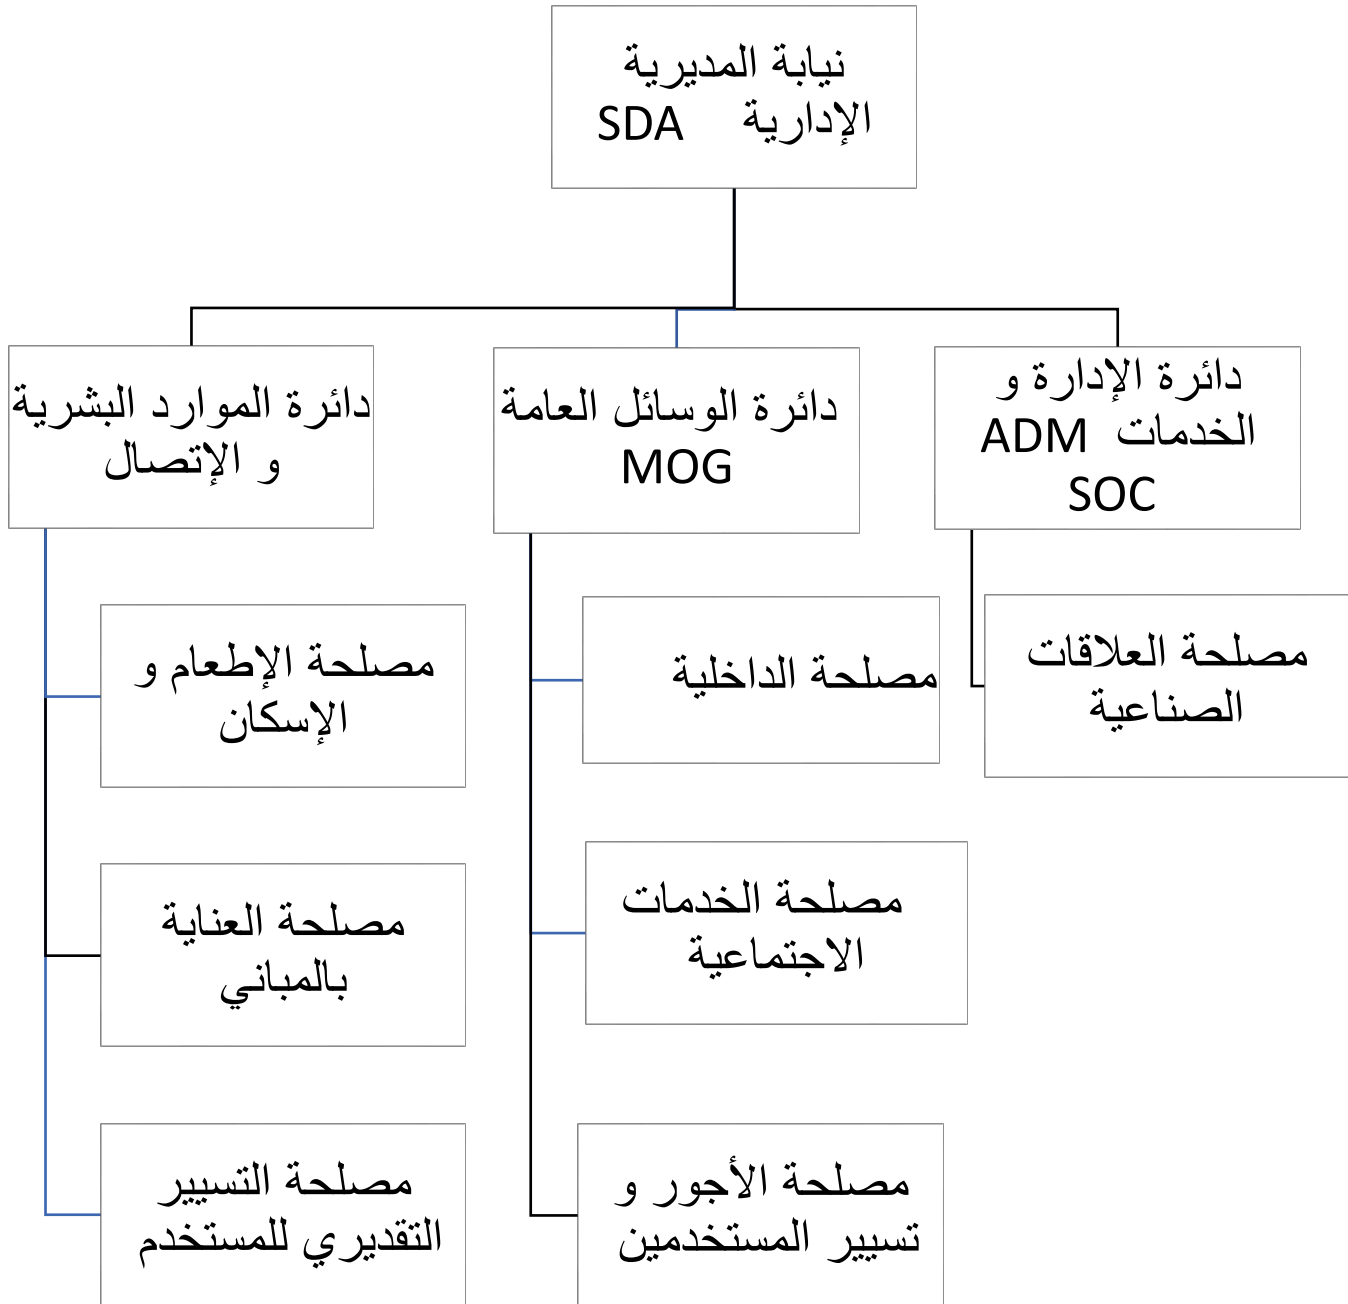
نيابة المديرية الإدارية SDA

دائرة الإدارة و الخدمات ADM SOC

دائرة الوسائل العامة MOG

دائرة الموارد البشرية و الإتصال

مصلحة العلاقات الصناعية

مصلحة الداخلية

مصلحة الخدمات الاجتماعية

مصلحة الأجور و تسيير المستخدمين

مصلحة الإطعام و الإسكان

مصلحة العناية بالمباني

مصلحة التسيير التقديري للمستخدم